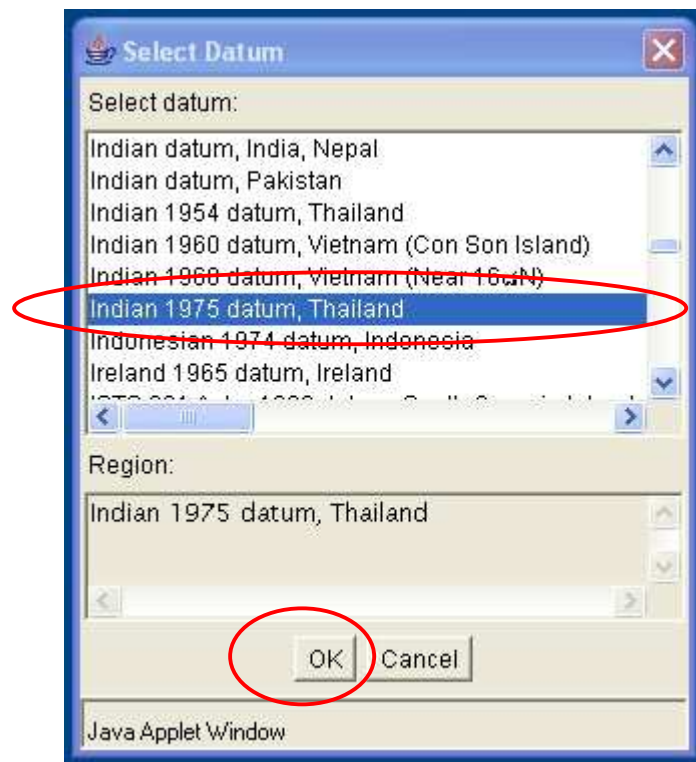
Select Datum

Select datum:

Indian datum, India, Nepal
Indian datum, Pakistan
Indian 1954 datum, Thailand
Indian 1960 datum, Vietnam (Con Son Island)
Indian 1960 datum, Vietnam (Near 16dN)
Indian 1975 datum, Thailand
Indonesian 1974 datum, Indonesia
Ireland 1965 datum, Ireland
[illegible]

Region:

Indian 1975 datum, Thailand

OK
Cancel

Java Applet Window